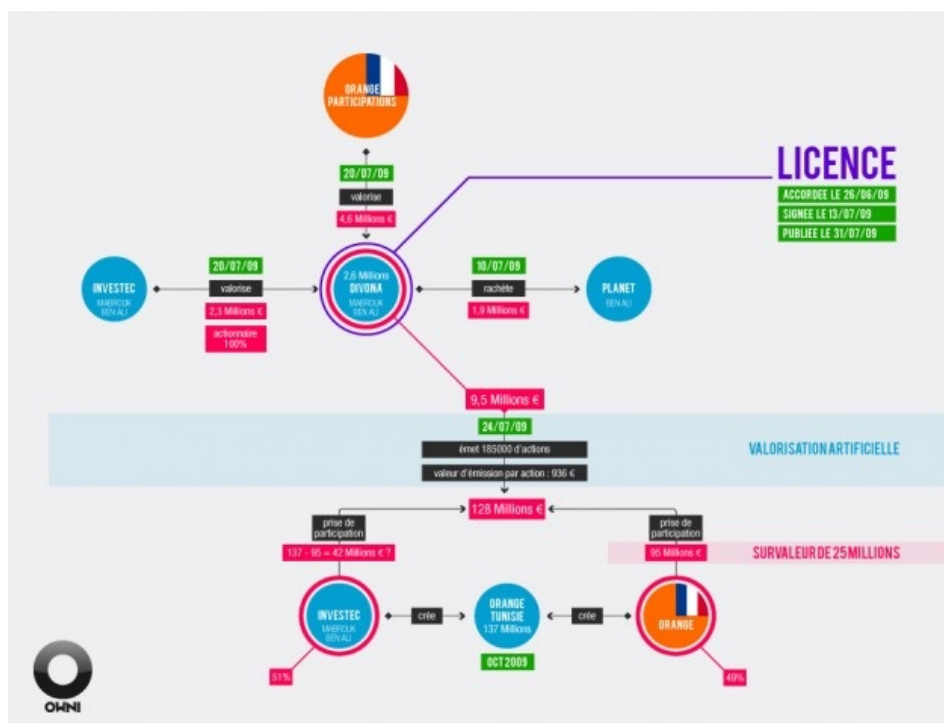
ORANGE PARTICIPATIONS

20/07/09

valorise

4,6 Millions €

LICENCE

ACCORDEE LE 26/06/09

SIGNEE LE 13/07/09

PUBLIEE LE 31/07/09

INVESTEC
MABROUK BEN ALI

20/07/09

valorise

2,3 Millions €

actionnaire 100%

2,6 Millions
DIVONA
MABROUK BEN ALI

10/07/09

rachète

1,9 Millions €

PLANET
BEN ALI

9,5 Millions €

24/07/09

émet 185000 d'actions

valeur d'émission par action : 936 €

VALORISATION ARTIFICIELLE

128 Millions €

prise de participation

137 - 95 = 42 Millions € ?

prise de participation

95 Millions €

SURVALEUR DE 25 MILLIONS

INVESTEC
MABROUK BEN ALI

crée

ORANGE TUNISIE
137 Millions

crée

ORANGE

OCT 2009

51%

49%

OWNI